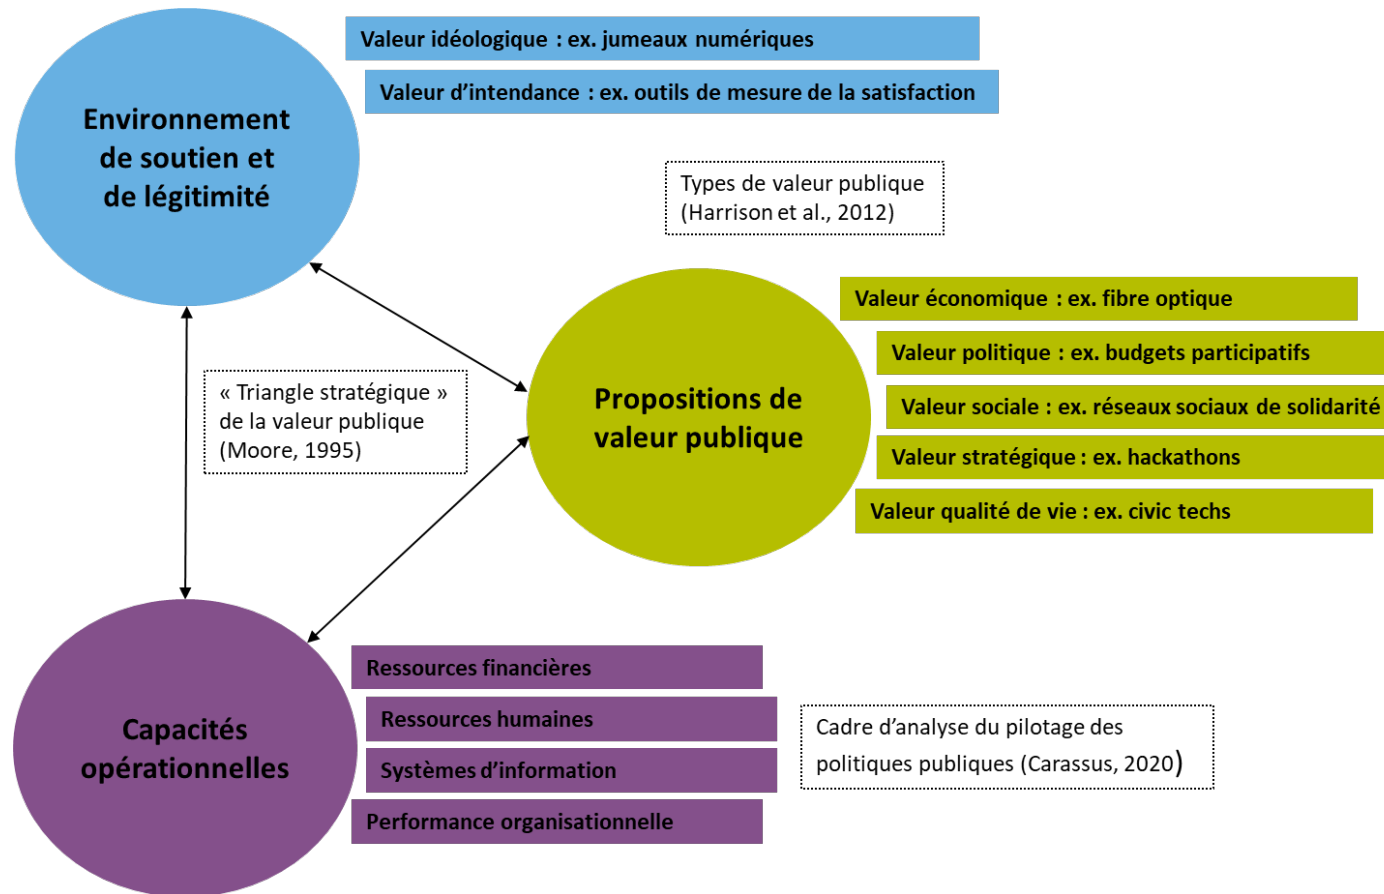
Environnement de soutien et de légitimité

Valeur idéologique : ex. jumeaux numériques

Valeur d'intendance : ex. outils de mesure de la satisfaction

Types de valeur publique (Harrison et al., 2012)

Valeur économique : ex. fibre optique

Valeur politique : ex. budgets participatifs

Valeur sociale : ex. réseaux sociaux de solidarité

Valeur stratégique : ex. hackathons

Valeur qualité de vie : ex. civic techs

« Triangle stratégique » de la valeur publique (Moore, 1995)

Propositions de valeur publique

Capacités opérationnelles

Ressources financières

Ressources humaines

Systèmes d'information

Performance organisationnelle

Cadre d'analyse du pilotage des politiques publiques (Carassus, 2020)